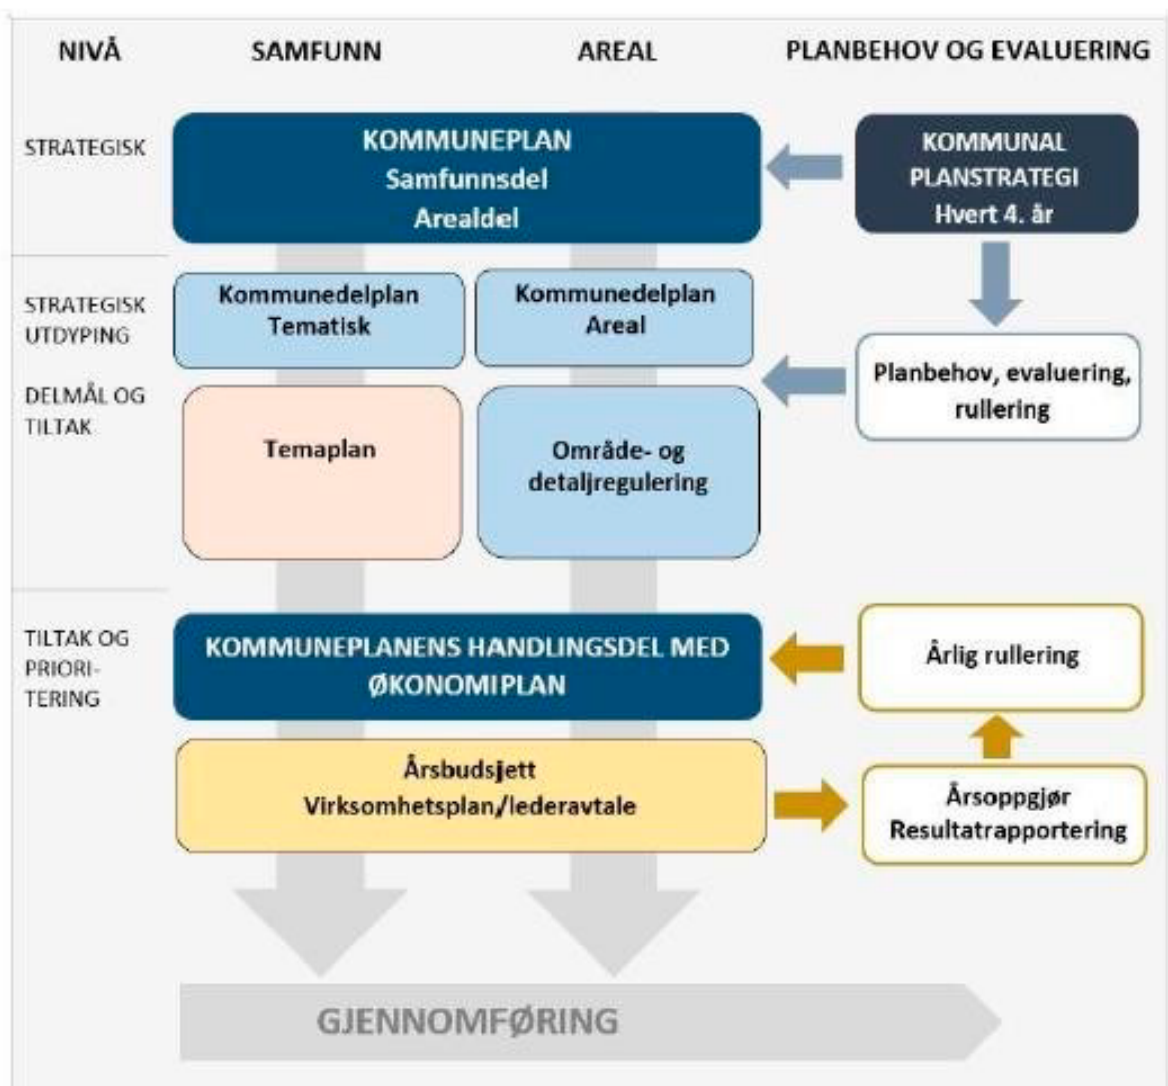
NIVÅ SAMFUNN AREAL PLANBEHOV OG EVALUERING

STRATEGISK

KOMMUNEPLAN
Samfunnsdel
Arealdel

KOMMUNAL PLANSTRATEGI
Hvert 4. år

STRATEGISK UTDYPING

DELMÅL OG TILTAK

Kommunedelplan
Tematisk

Kommunedelplan
Areal

Planbehov, evaluering, rullering

Temaplan

Område- og detaljregulering

TILTAK OG PRIORI-TERING

KOMMUNEPLANENS HANDLINGSDEL MED ØKONOMIPLAN

Årlig rullering

Årsbudsjett
Virksomhetsplan/lederavtale

Årsoppgjør
Resultatrapportering

GJENNOMFØRING